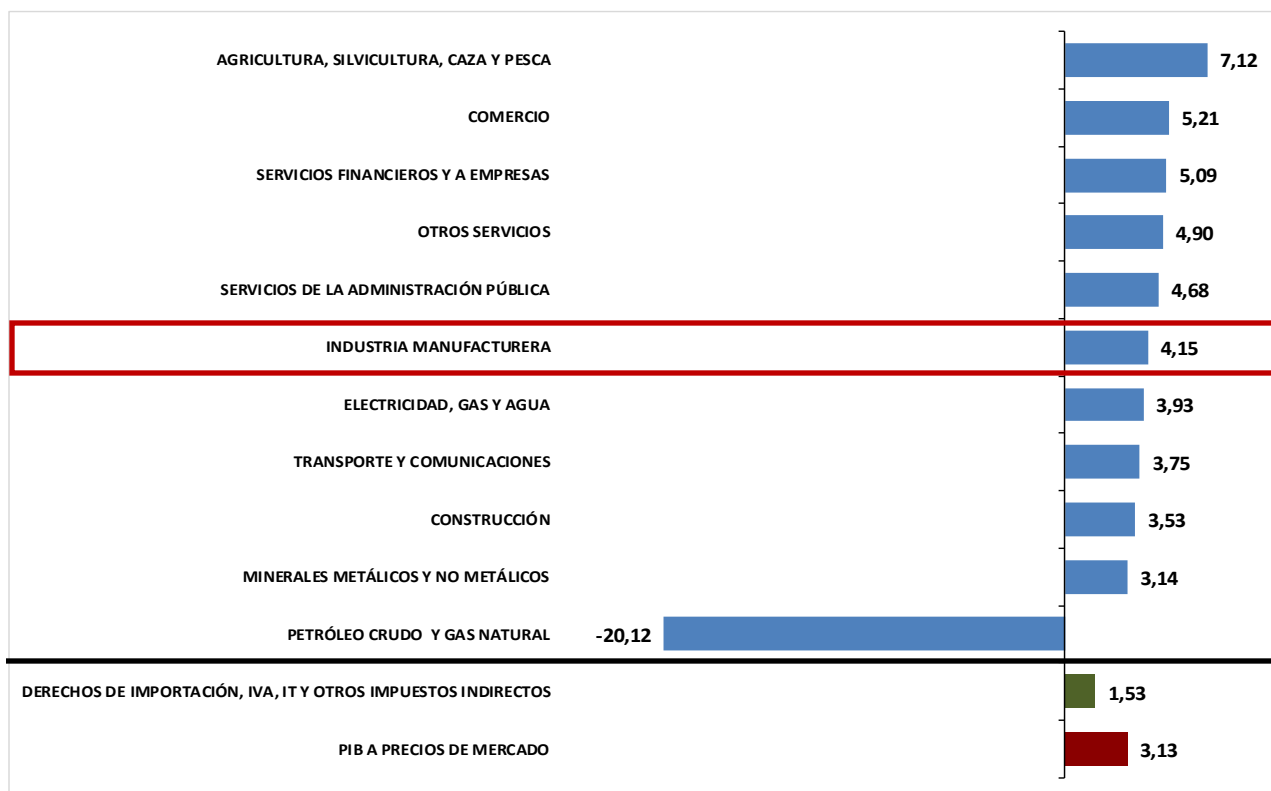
AGRICULTURA, SILVICULTURA, CAZA Y PESCA 7,12
COMERCIO 5,21
SERVICIOS FINANCIEROS Y A EMPRESAS 5,09
OTROS SERVICIOS 4,90
SERVICIOS DE LA ADMINISTRACIÓN PÚBLICA 4,68
INDUSTRIA MANUFACTURERA 4,15
ELECTRICIDAD, GAS Y AGUA 3,93
TRANSPORTE Y COMUNICACIONES 3,75
CONSTRUCCIÓN 3,53
MINERALES METÁLICOS Y NO METÁLICOS 3,14
PETRÓLEO CRUDO Y GAS NATURAL -20,12
DERECHOS DE IMPORTACIÓN, IVA, IT Y OTROS IMPUESTOS INDIRECTOS 1,53
PIB A PRECIOS DE MERCADO 3,13